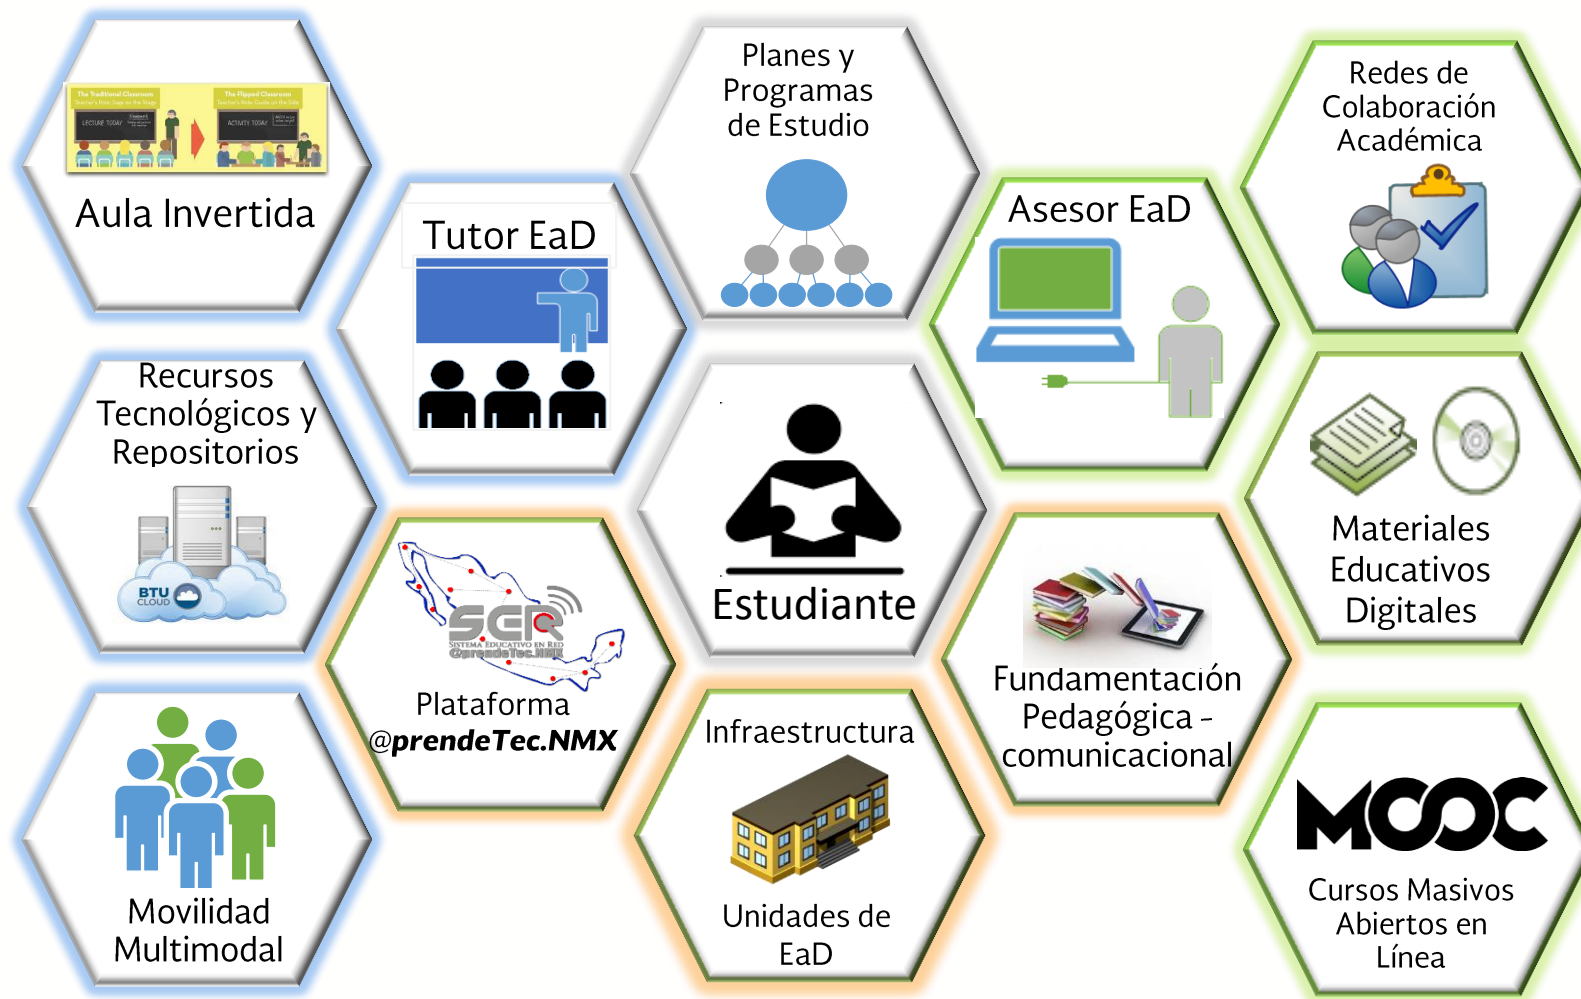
The Traditional Classroom
The Flipped Classroom
LECTURE TODAY
ACTIVITY TODAY

Aula Invertida

Tutor EaD

Planes y Programas de Estudio

Asesor EaD

Redes de Colaboración Académica

Recursos Tecnológicos y Repositorios

BTU CLOUD

SER
SISTEMA EDUCATIVO EN RED
@prendeTec.NMX

Plataforma @prendeTec.NMX

Estudiante

Materiales Educativos Digitales

Fundamentación Pedagógica - comunicacional

Infraestructura

Unidades de EaD

Movilidad Multimodal

MOOC

Cursos Masivos Abiertos en Línea